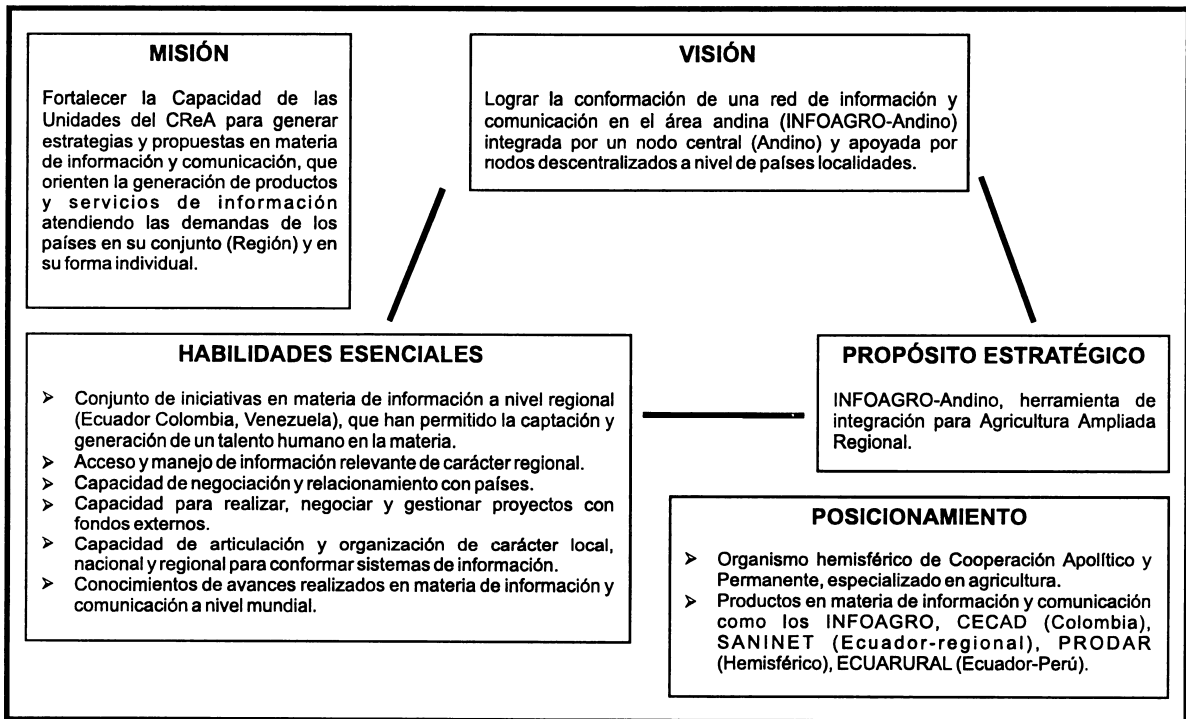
MISIÓN

Fortalecer la Capacidad de las Unidades del CReA para generar estrategias y propuestas en materia de información y comunicación, que orienten la generación de productos y servicios de información atendiendo las demandas de los países en su conjunto (Región) y en su forma individual.

VISIÓN

Lograr la conformación de una red de información y comunicación en el área andina (INFOAGRO-Andino) integrada por un nodo central (Andino) y apoyada por nodos descentralizados a nivel de países localidades.

HABILIDADES ESENCIALES

➤ Conjunto de iniciativas en materia de información a nivel regional (Ecuador Colombia, Venezuela), que han permitido la captación y generación de un talento humano en la materia.
➤ Acceso y manejo de información relevante de carácter regional.
➤ Capacidad de negociación y relacionamiento con países.
➤ Capacidad para realizar, negociar y gestionar proyectos con fondos externos.
➤ Capacidad de articulación y organización de carácter local, nacional y regional para conformar sistemas de información.
➤ Conocimientos de avances realizados en materia de información y comunicación a nivel mundial.

PROPÓSITO ESTRATÉGICO

INFOAGRO-Andino, herramienta de integración para Agricultura Ampliada Regional.

POSICIONAMIENTO

➤ Organismo hemisférico de Cooperación Apolítico y Permanente, especializado en agricultura.
➤ Productos en materia de información y comunicación como los INFOAGRO, CECAD (Colombia), SANINET (Ecuador-regional), PRODAR (Hemisférico), ECUARURAL (Ecuador-Perú).